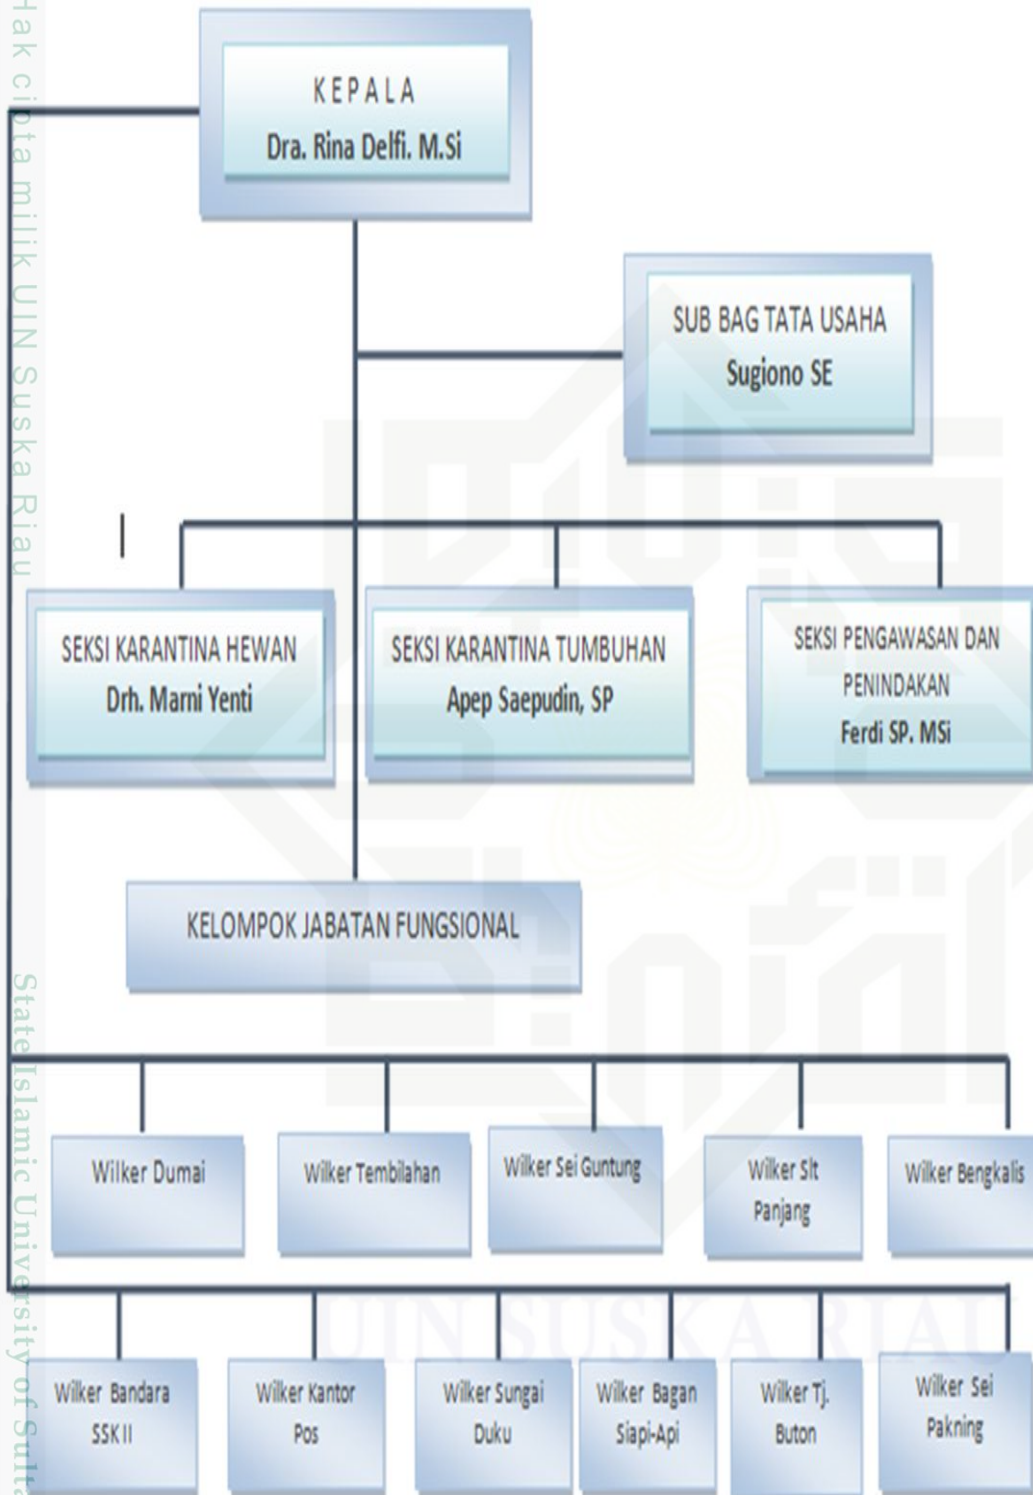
Hak cipta milik UIN Suska Riau

KEPALA
Dra. Rina Delfi. M.Si

SUB BAG TATA USAHA
Sugiono SE

SEKSI KARANTINA HEWAN
Drh. Marni Yenti

SEKSI KARANTINA TUMBUHAN
Apep Saepudin, SP

SEKSI PENGAWASAN DAN PENINDAKAN
Ferdi SP. MSi

KELOMPOK JABATAN FUNGSIONAL

Wilker Dumai

Wilker Tembilahan

Wilker Sei Guntung

Wilker Slt Panjang

Wilker Bengkalis

Wilker Bandara SSK II

Wilker Kantor Pos

Wilker Sungai Duku

Wilker Bagan Siapi-Api

Wilker Tj. Buton

Wilker Sei Pakning

State Islamic University of Sulta

UIN SUSKA RIAU